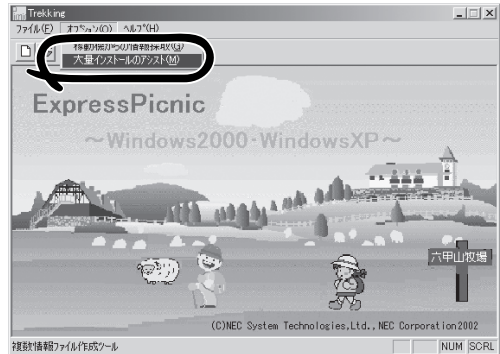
Trekking

ファイル(F) オプション(O) ヘルプ(H)

稼動情報からの情報採取(G)

大量インストールのアシスト(M)

ExpressPicnic

～Windows2000・WindowsXP～

六甲山牧場

(C)NEC System Technologies,Ltd.,NEC Corporation2002

複数情報ファイル作成ツール

NUM SCRL